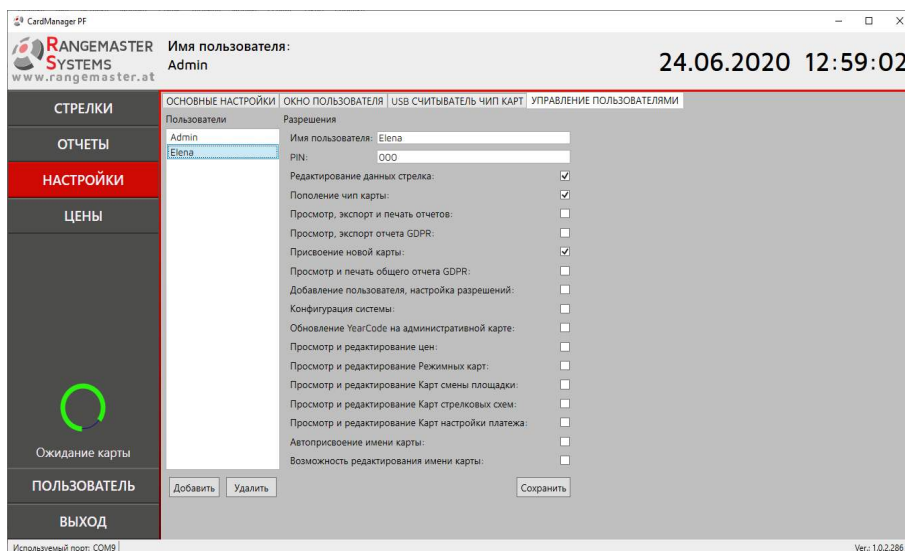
CardManager PF

RANGEMASTER SYSTEMS www.rangemaster.at

Имя пользователя:
Admin

24.06.2020 12:59:02

СТРЕЛКИ
ОТЧЕТЫ
НАСТРОЙКИ
ЦЕНЫ

Ожидание карты

ПОЛЬЗОВАТЕЛЬ
ВЫХОД

ОСНОВНЫЕ НАСТРОЙКИ | ОКНО ПОЛЬЗОВАТЕЛЯ | USB СЧИТЫВАТЕЛЬ ЧИП КАРТ | УПРАВЛЕНИЕ ПОЛЬЗОВАТЕЛЯМИ

Пользователи
Admin
Elena

Разрешения
Имя пользователя: Elena
PIN: 000
Редактирование данных стрелка: ☑
Пополение чип карты: ☑
Просмотр, экспорт и печать отчетов: ☐
Просмотр, экспорт отчета GDPR: ☐
Присвоение новой карты: ☑
Просмотр и печать общего отчета GDPR: ☐
Добавление пользователя, настройка разрешений: ☐
Конфигурация системы: ☐
Обновление YearCode на административной карте: ☐
Просмотр и редактирование цен: ☐
Просмотр и редактирование Режимных карт: ☐
Просмотр и редактирование Карт смены площадки: ☐
Просмотр и редактирование Карт стрелковых схем: ☐
Просмотр и редактирование Карт настройки платежа: ☐
Автоприсвоение имени карты: ☐
Возможность редактирования имени карты: ☐

Добавить | Удалить

Сохранить

Используемый порт: COM9

Ver.: 1.0.2.286